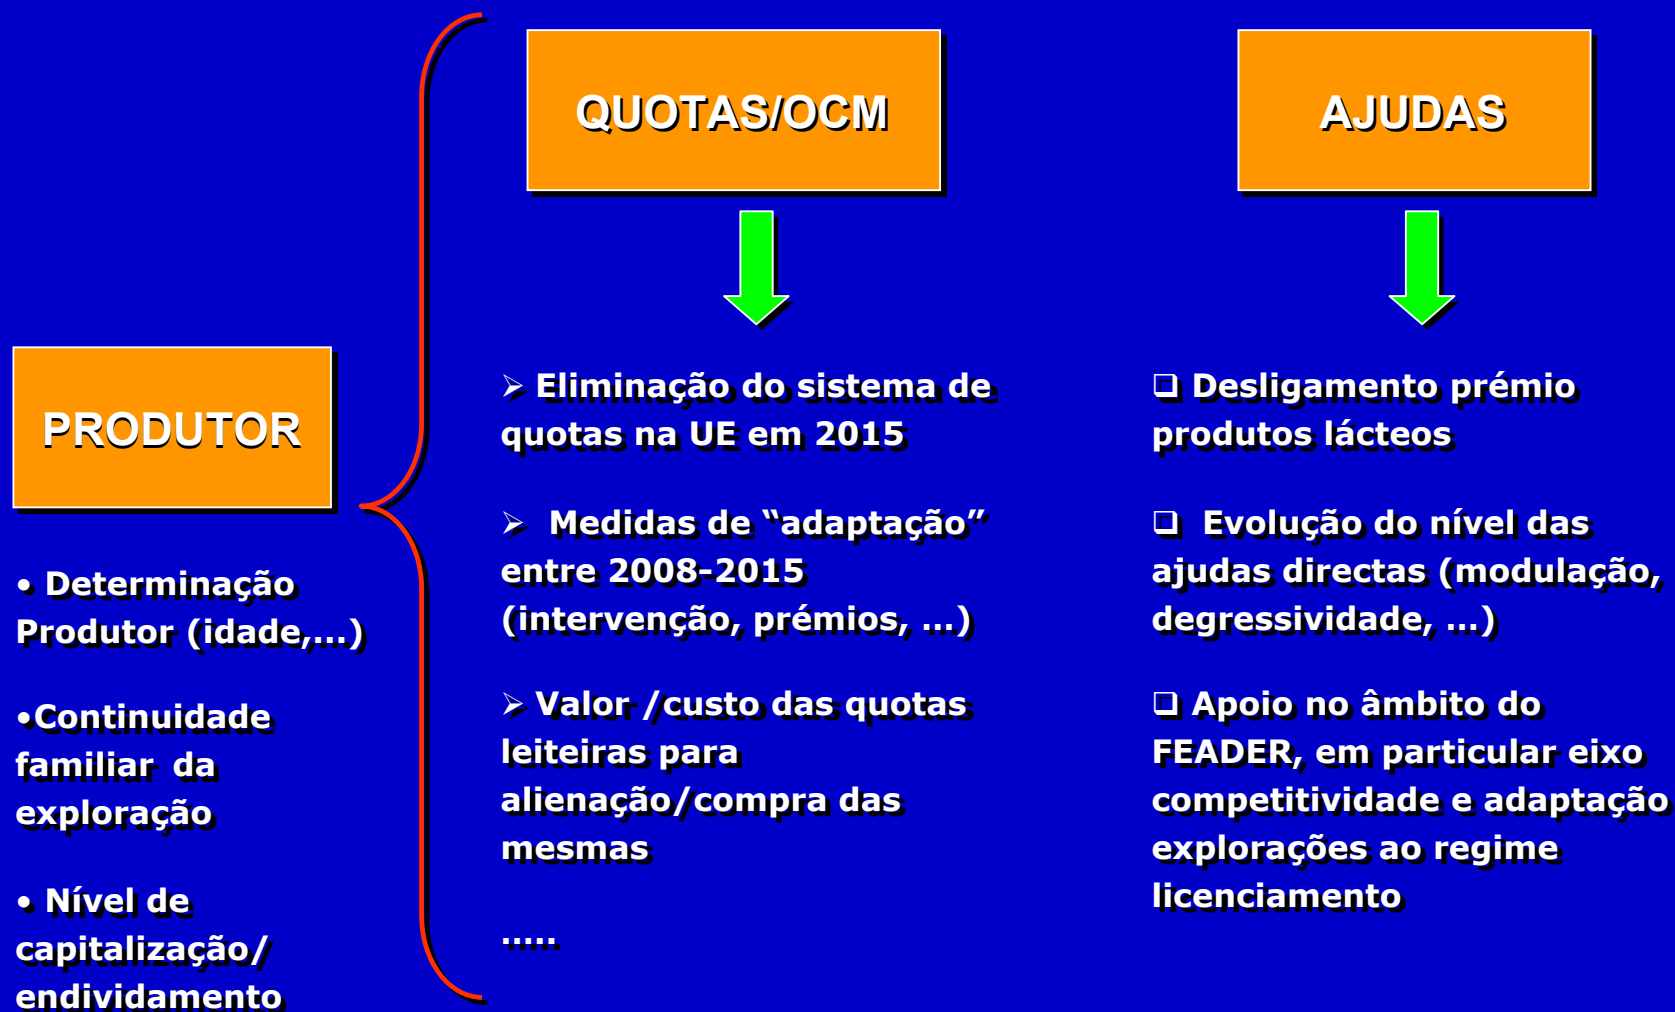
PRODUTOR

• Determinação Produtor (idade,…)

•Continuidade familiar da exploração

• Nível de capitalização/ endividamento

QUOTAS/OCM

➢ Eliminação do sistema de quotas na UE em 2015

➢ Medidas de "adaptação" entre 2008-2015 (intervenção, prémios, …)

➢ Valor /custo das quotas leiteiras para alienação/compra das mesmas

…..

AJUDAS

❑ Desligamento prémio produtos lácteos

❑ Evolução do nível das ajudas directas (modulação, degressividade, …)

❑ Apoio no âmbito do FEADER, em particular eixo competitividade e adaptação explorações ao regime licenciamento